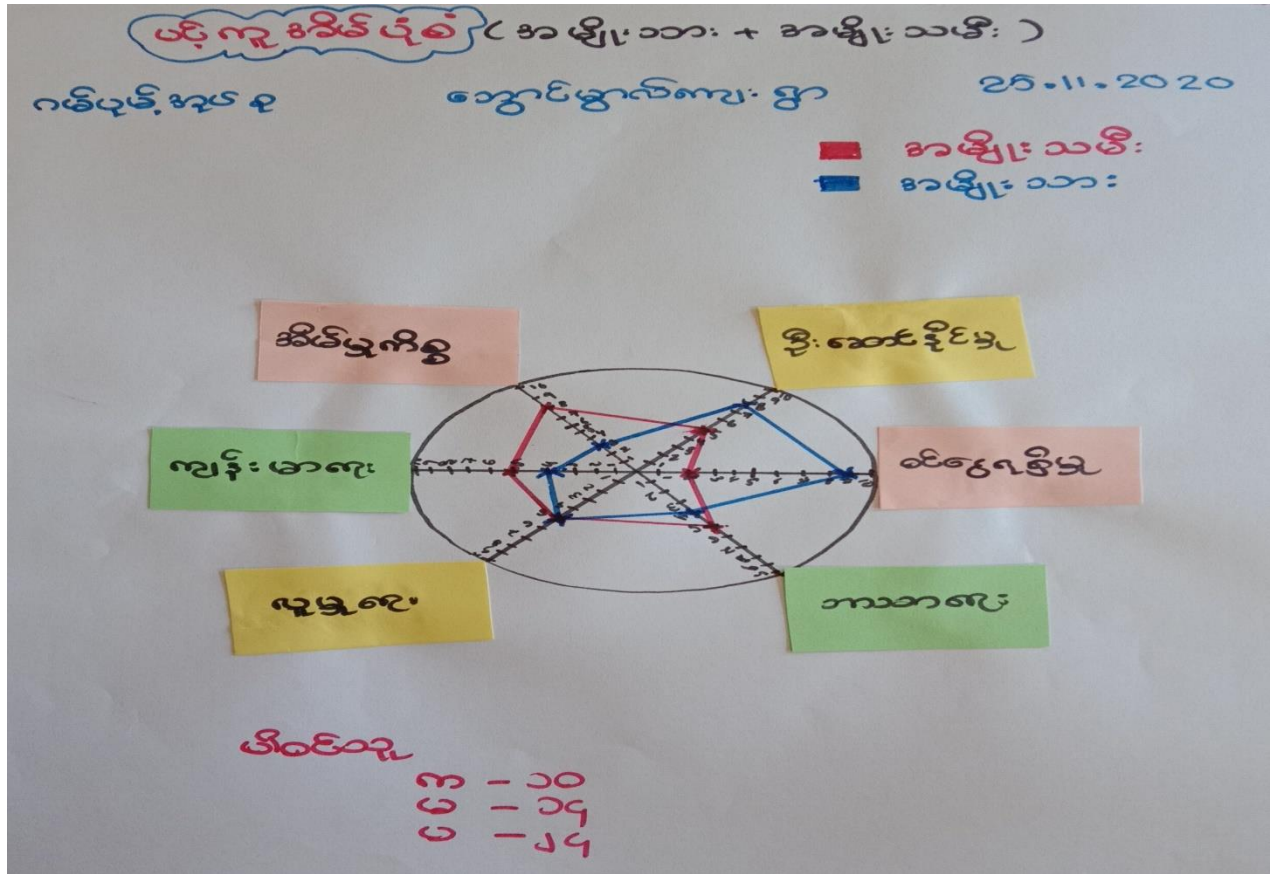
ပင့်ကူအိမ်ပုံစံ ( အမျိုးသား + အမျိုးသမီး )

ဂမ်ပုမ်အုပ်စု ဘောင်ဖွာလ်ကျေးရွာ 25.11.2020

အမျိုးသမီး
အမျိုးသား

အိမ်မှုကိစ္စ
ဦးဆောင်နိုင်မှု
ကျန်းမာရေး
ဆုံးဖြတ်နိုင်မှု
လူမှုရေး
ဘာသာရေး

ပါဝင်သူ
ကျား - ၁၀
မ - ၁၄
ပေါင်း - ၂၄